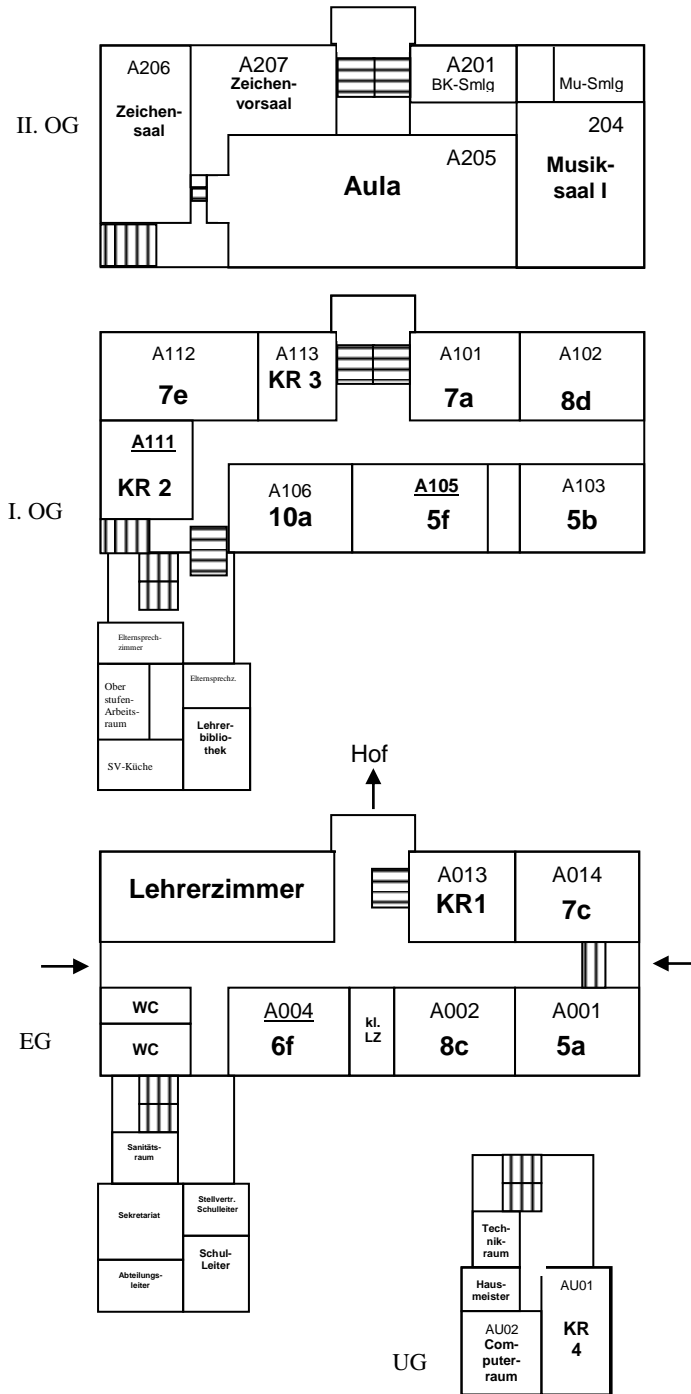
II. OG

A206
Zeichensaal

A207
Zeichenvorsaal

A201
BK-Smlg

Mu-Smlg

204
Musiksaal I

A205
Aula

I. OG

A112
7e

A113
KR 3

A101
7a

A102
8d

A111
KR 2

A106
10a

A105
5f

A103
5b

Elternsprechzimmer

Oberstufen-Arbeitsraum

Elternsprechz.

Lehrerbibliothek

SV-Küche

Hof

Lehrerzimmer

A013
KR1

A014
7c

EG

WC

WC

A004
6f

kl. LZ

A002
8c

A001
5a

Sanitätsraum

Sekretariat

Stellvertr. Schulleiter

Schul-Leiter

Abteilungsleiter

Technikraum

Hausmeister

AU01
KR
4

AU02
Computerraum

UG